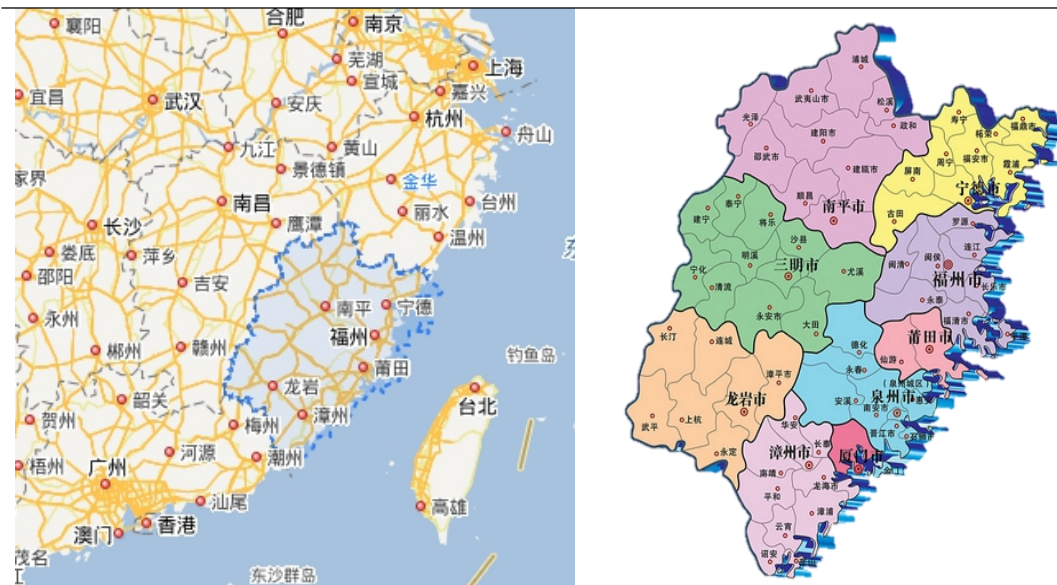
襄阳
合肥
南京
芜湖
宣城
上海
宜昌
武汉
安庆
嘉兴
杭州
舟山
九江
黄山
家界
景德镇
金华
南昌
长沙
鹰潭
丽水
台州
娄底
萍乡
温州
邵阳
吉安
南平
宁德
永州
福州
郴州
赣州
钓鱼岛
龙岩
莆田
韶关
台北
贺州
漳州
梅州
河源
潮州
梧州
广州
汕尾
高雄
澳门
香港
茂名
东沙群岛

浦城
武夷山市
松溪
光泽
政和
寿宁
柘荣
福鼎市
建阳市
邵武市
周宁
福安市
霞浦
建瓯市
屏南
宁德市
泰宁
顺昌
南平市
古田
建宁
将乐
罗源
沙县
连江
明溪
三明市
尤溪
闽清
闽侯
福州市
宁化
清流
永泰
长乐
永安市
福清市
大田
长汀
连城
德化
莆田市
仙游
永春
漳平市
泉州城区
龙岩市
泉州市
安溪
南安市
上杭
华安
武平
长泰
晋江市
石狮市
永定
漳州市
厦门市
南靖
龙海市
平和
漳浦
云霄
诏安